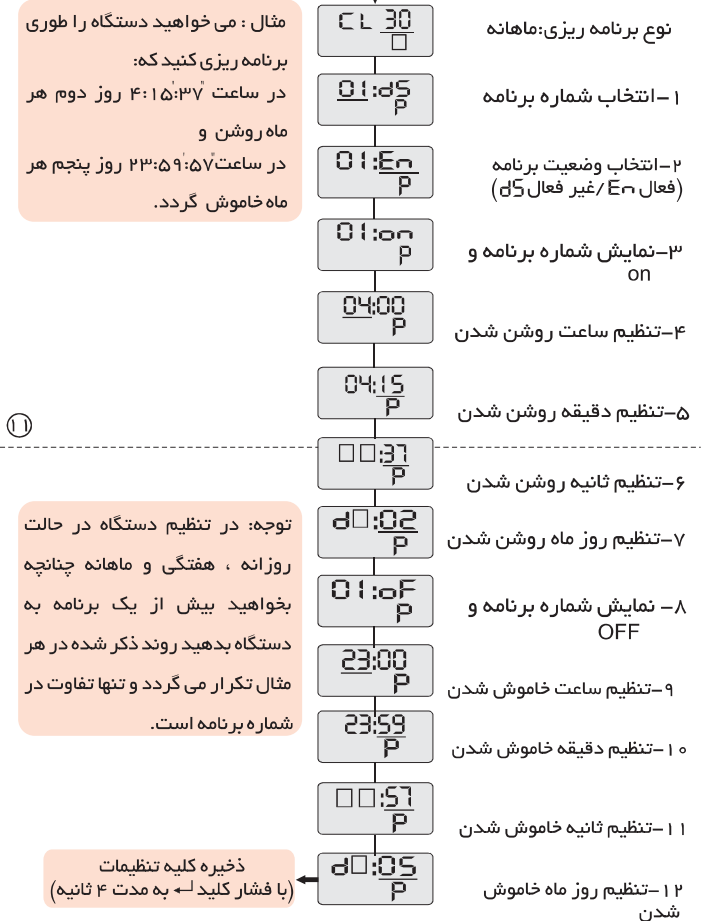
مثال : می خواهید دستگاه را طوری برنامه ریزی کنید که:
در ساعت ۴:۱۵:۳۷ روز دوم هر ماه روشن و
در ساعت ۲۳:۵۹:۵۷ روز پنجم هر ماه خاموش گردد.

CL 30
□

نوع برنامه ریزی:ماهانه

01:dS
P

۱-انتخاب شماره برنامه

01:En
P

۲-انتخاب وضعیت برنامه
(فعال En/غیر فعال dS)

01:on
P

۳-نمایش شماره برنامه و on

04:00
P

۴-تنظیم ساعت روشن شدن

04:15
P

۵-تنظیم دقیقه روشن شدن

11

□□:37
P

۶-تنظیم ثانیه روشن شدن

توجه: در تنظیم دستگاه در حالت روزانه ، هفتگی و ماهانه چنانچه بخواهید بیش از یک برنامه به دستگاه بدهید روند ذکر شده در هر مثال تکرار می گردد و تنها تفاوت در شماره برنامه است.

d□:02
P

۷-تنظیم روز ماه روشن شدن

01:oF
P

۸- نمایش شماره برنامه و OFF

23:00
P

۹-تنظیم ساعت خاموش شدن

23:59
P

۱۰-تنظیم دقیقه خاموش شدن

□□:57
P

۱۱-تنظیم ثانیه خاموش شدن

ذخیره کلیه تنظیمات
(با فشار کلید ↵ به مدت ۴ ثانیه)

d□:05
P

۱۲-تنظیم روز ماه خاموش شدن